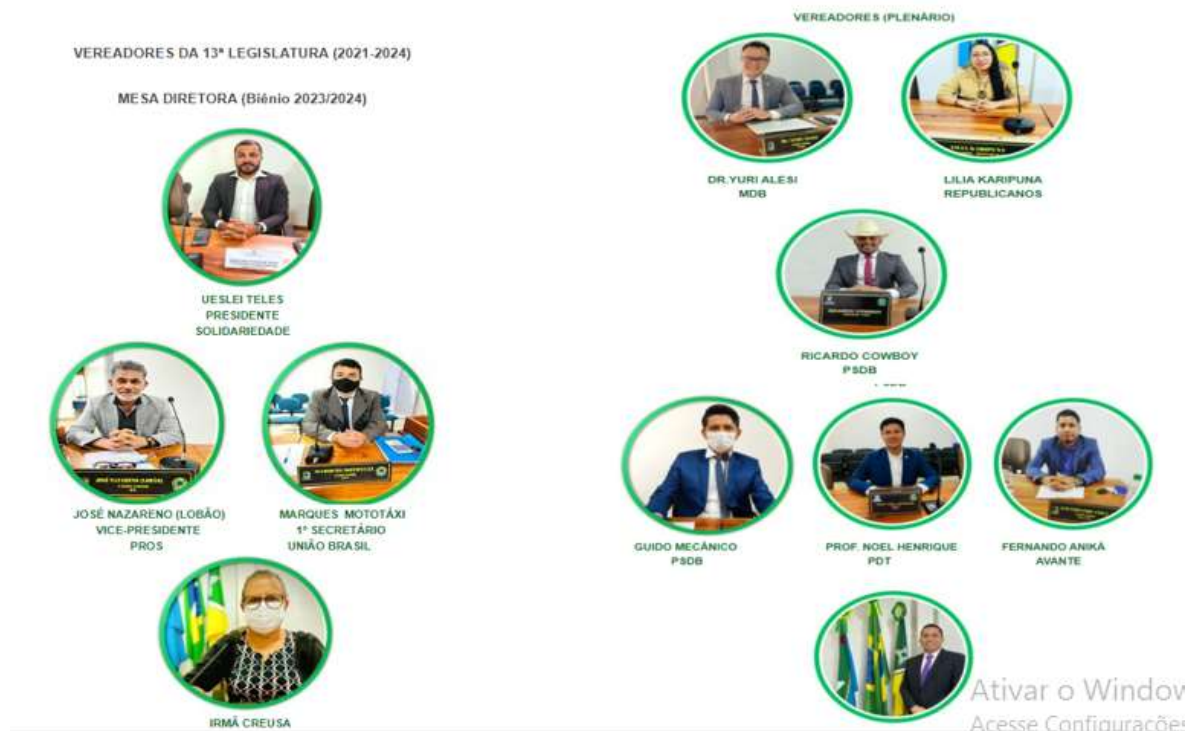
VEREADORES DA 13ª LEGISLATURA (2021-2024)

MESA DIRETORA (Biênio 2023/2024)

UESLEI TELES
PRESIDENTE
SOLIDARIEDADE

JOSÉ NAZARENO (LOBÃO)
VICE-PRESIDENTE
PROS

MARQUES MOTOTÁXI
1º SECRETÁRIO
UNIÃO BRASIL

IRMÃ CREUSA

VEREADORES (PLENÁRIO)

DR. YURI ALESI
MDB

LILIA KARIPUNA
REPUBLICANOS

RICARDO COWBOY
PSDB

GUIDO MECÂNICO
PSDB

PROF. NOEL HENRIQUE
PDT

FERNANDO ANIKÁ
AVANTE

Ativar o Window
Acesse Configurações